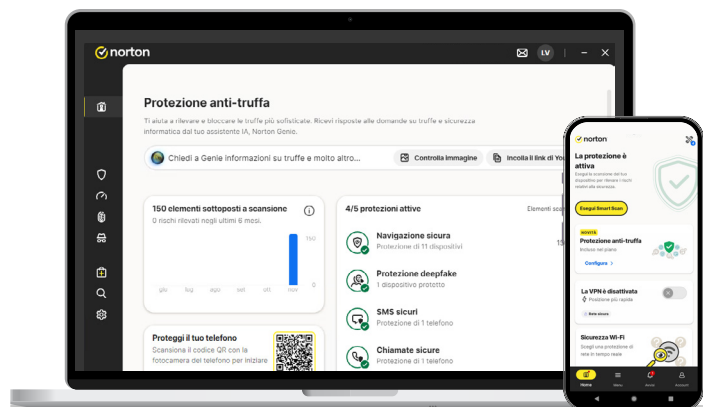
norton

LV

Protezione anti-truffa

Ti aiuta a rilevare e bloccare le truffe più sofisticate. Ricevi risposte alle domande su truffe e sicurezza informatica dal tuo assistente IA, Norton Genie.

Chiedi a Genie informazioni su truffe e molto altro...

Controlla immagine

Incolla il link di You

150 elementi sottoposti a scansione

0 rischi rilevati negli ultimi 6 mesi.

150

0

giu lug ago set ott nov

4/5 protezioni attive

Elementi sc

Navigazione sicura
Protezione di 11 dispositivi

Protezione deepfake
1 dispositivo protetto

SMS sicuri
Protezione di 1 telefono

Chiamate sicure
Protezione di 1 telefono

Proteggi il tuo telefono

Scansiona il codice QR con la fotocamera del telefono per iniziare

norton

La protezione è attiva

Esegui Smart Scan

NOVITÀ

Protezione anti-truffa

Inclusa nel piano

Configura

La VPN è disattivata

Posizione più rapida

Sicurezza Wi-Fi

Scegli una protezione di rete in tempo reale

Home